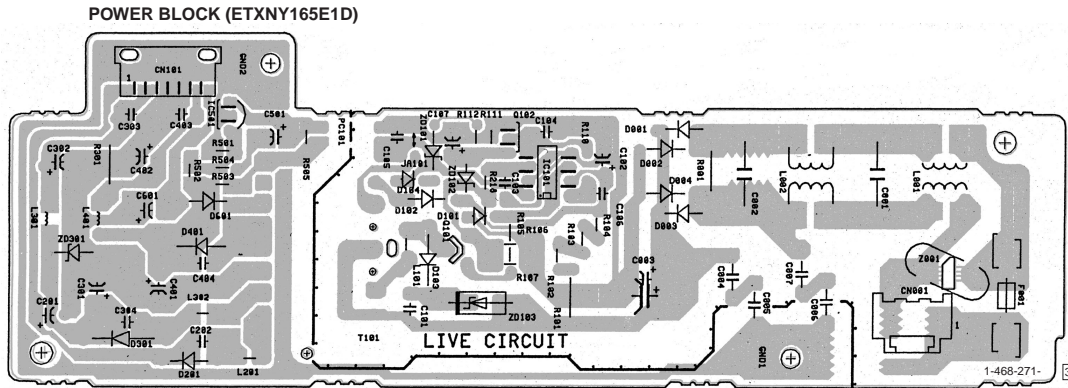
POWER BLOCK (ETXNY165E1D)

CN101
1
GND2
C303
C403
IC541
C501
PC101
C302
R301
C402
R501
R502
R504
R503
R505
C601
D601
L301
L401
ZD301
D401
C404
C301
C401
L302
C201
C304
C202
D301
D201
L201
C107
R112
R111
Q102
C104
R110
ZD101
C105
JA101
ZD102
D104
D102
R214
IC101
C103
D101
R105
R106
R103
R104
C102
C106
Q101
L101
D103
R107
R102
R101
C101
ZD103
T101
LIVE CIRCUIT
D001
D002
R001
D004
D003
C002
L002
C001
L001
C003
C004
C007
C005
C006
GND1
Z001
CN001
F001
1
1-468-271-